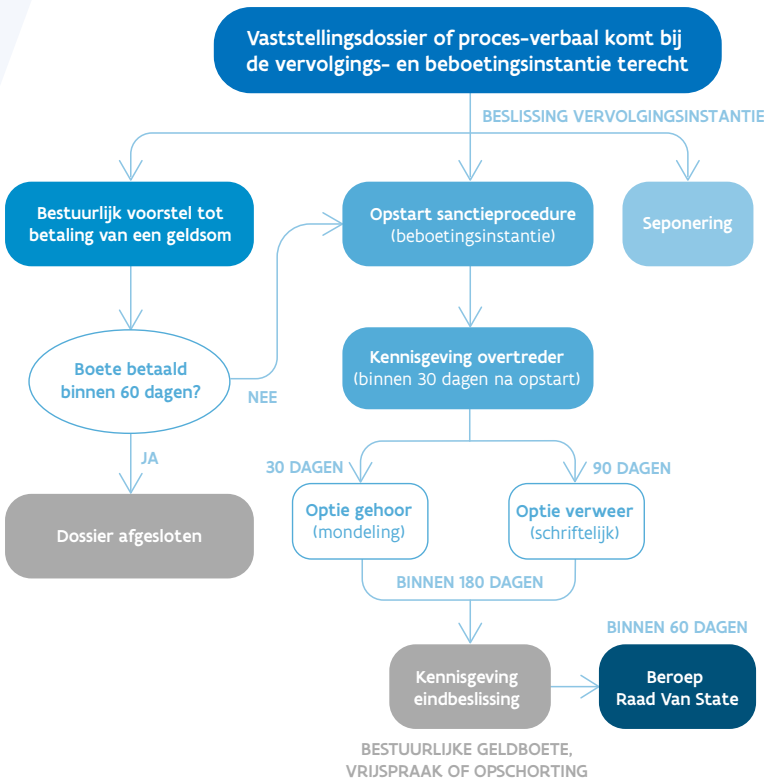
Vaststellingsdossier of proces-verbaal komt bij de vervolgings- en beboetingsinstantie terecht

BESLISSING VERVOLGINGSINSTANTIE

Bestuurlijk voorstel tot betaling van een geldsom

Opstart sanctieprocedure (beboetingsinstantie)

Seponering

Boete betaald binnen 60 dagen?

NEE

Kennisgeving overtreder (binnen 30 dagen na opstart)

JA

30 DAGEN

90 DAGEN

Dossier afgesloten

Optie gehoor (mondeling)

Optie verweer (schriftelijk)

BINNEN 180 DAGEN

BINNEN 60 DAGEN

Kennisgeving eindbeslissing

Beroep Raad Van State

BESTUURLIJKE GELDBOETE, VRIJSPRAAK OF OPSCHORTING